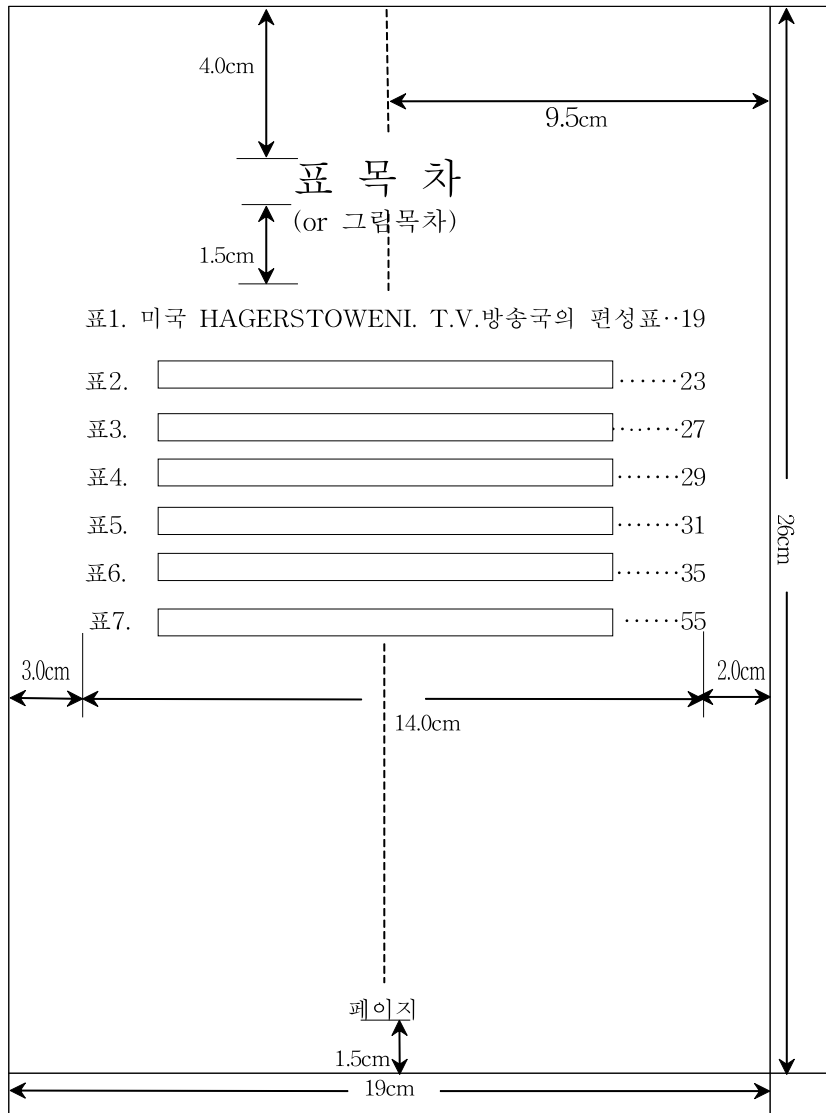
4.0cm

9.5cm

표 목 차
(or 그림목차)

1.5cm

표1. 미국 HAGERSTOWENI. T.V.방송국의 편성표··19

표2. ······23

표3. ·······27

표4. ·······29

표5. ·······31

표6. ·······35

표7. ······55

26cm

3.0cm

2.0cm

14.0cm

페이지

1.5cm

19cm